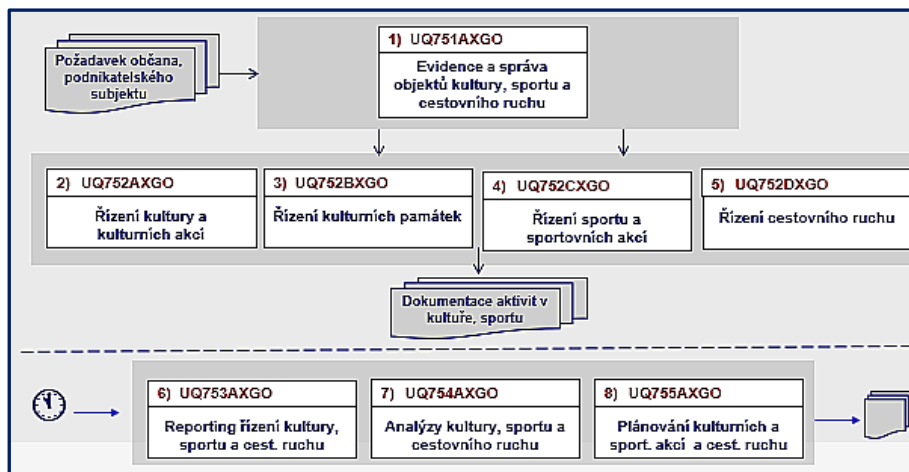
Požadavek občana, podnikatelského subjektu

1) UQ751AXGO
Evidence a správa objektů kultury, sportu a cestovního ruchu

2) UQ752AXGO
Řízení kultury a kulturních akcí

3) UQ752BXGO
Řízení kulturních památek

4) UQ752CXGO
Řízení sportu a sportovních akcí

5) UQ752DXGO
Řízení cestovního ruchu

Dokumentace aktivit v kultuře, sportu

6) UQ753AXGO
Reporting řízení kultury, sportu a cest. ruchu

7) UQ754AXGO
Analýzy kultury, sportu a cestovního ruchu

8) UQ755AXGO
Plánování kulturních a sport. akcí a cest. ruchu